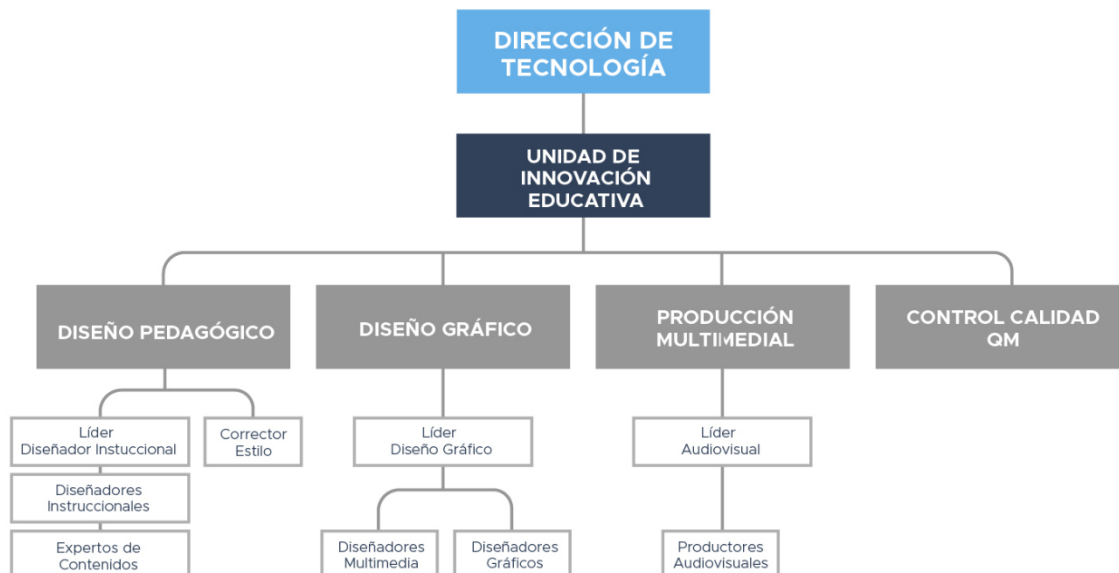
DIRECCIÓN DE TECNOLOGÍA

UNIDAD DE INNOVACIÓN EDUCATIVA

DISEÑO PEDAGÓGICO

DISEÑO GRÁFICO

PRODUCCIÓN MULTIMEDIAL

CONTROL CALIDAD QM

Líder Diseñador Instuccional

Corrector Estilo

Diseñadores Instruccionales

Expertos de Contenidos

Líder Diseño Gráfico

Diseñadores Multimedia

Diseñadores Gráficos

Líder Audiovisual

Productores Audiovisuales